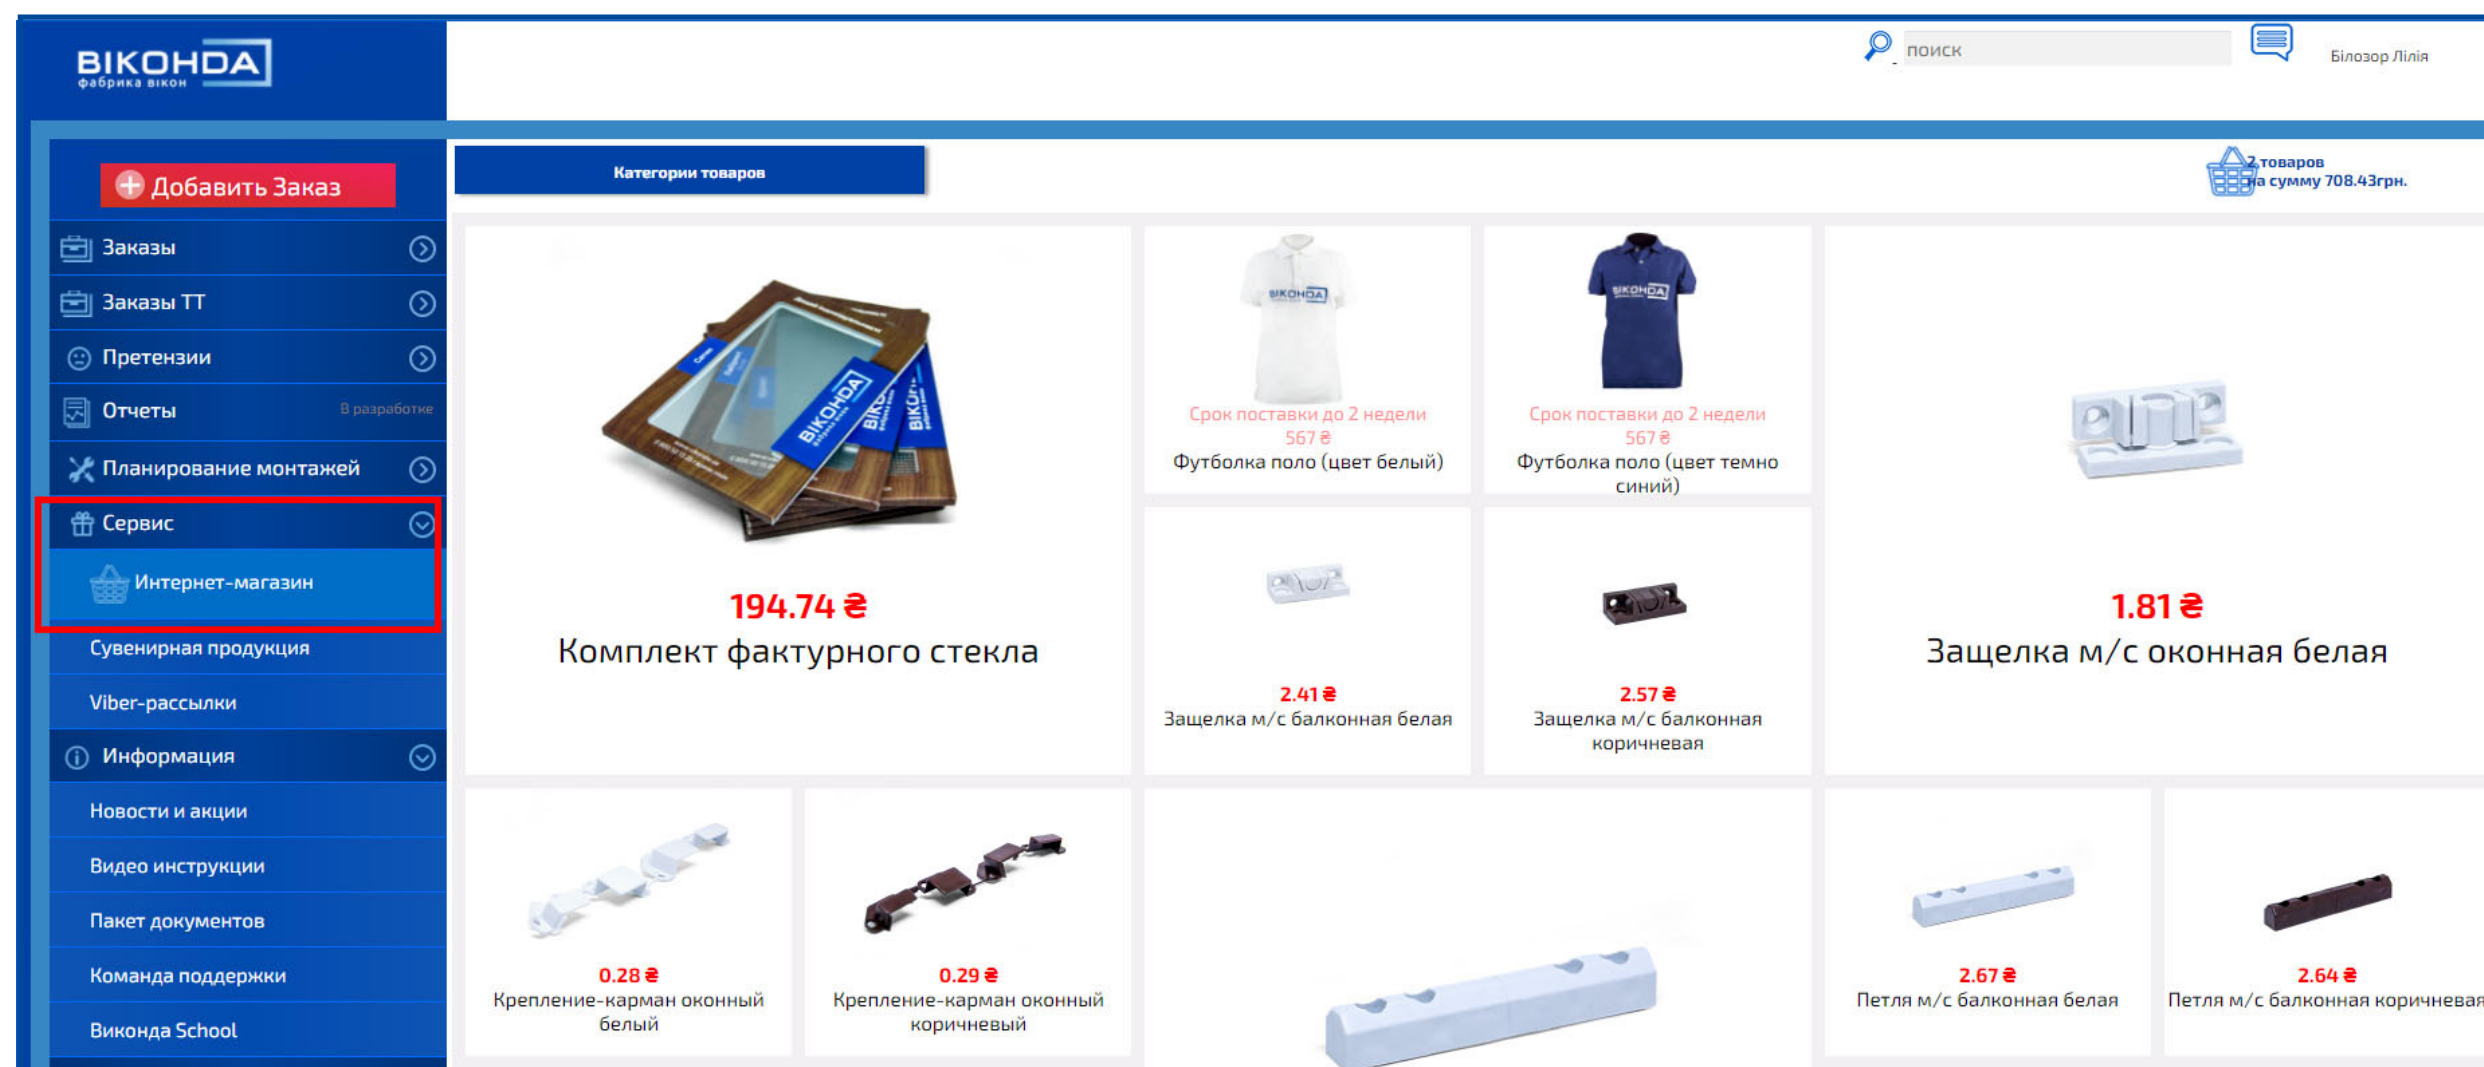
ВІКОНДА
фабрика вікон

поиск

Білозор Лілія

Добавить Заказ

Заказы

Заказы ТТ

Претензии

Отчеты В разработке

Планирование монтажей

Сервис

Интернет-магазин

Сувенирная продукция

Viber-рассылки

Информация

Новости и акции

Видео инструкции

Пакет документов

Команда поддержки

Виконда School

Категории товаров

2 товаров
на сумму 708.43грн.

194.74 ₴
Комплект фактурного стекла

Срок поставки до 2 недели
567 ₴
Футболка поло (цвет белый)

Срок поставки до 2 недели
567 ₴
Футболка поло (цвет темно синий)

1.81 ₴
Защелка м/с оконная белая

2.41 ₴
Защелка м/с балконная белая

2.57 ₴
Защелка м/с балконная коричневая

0.28 ₴
Крепление-карман оконный белый

0.29 ₴
Крепление-карман оконный коричневый

2.67 ₴
Петля м/с балконная белая

2.64 ₴
Петля м/с балконная коричневая